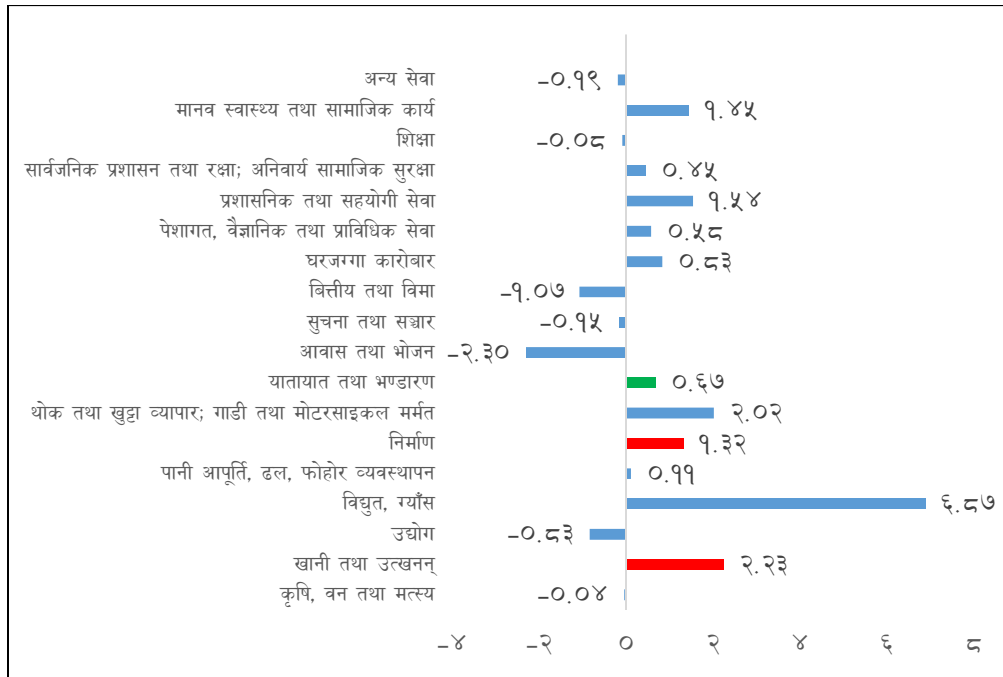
अन्य सेवा -०.१९
मानव स्वास्थ्य तथा सामाजिक कार्य १.४५
शिक्षा -०.०८
सार्वजनिक प्रशासन तथा रक्षा; अनिवार्य सामाजिक सुरक्षा ०.४५
प्रशासनिक तथा सहयोगी सेवा १.५४
पेशागत, वैज्ञानिक तथा प्राविधिक सेवा ०.५८
घरजग्गा कारोबार ०.८३
बित्तीय तथा विमा -१.०७
सुचना तथा सञ्चार -०.१५
आवास तथा भोजन -२.३०
यातायात तथा भण्डारण ०.६७
थोक तथा खुद्रा व्यापार; गाडी तथा मोटरसाइकल मर्मत २.०२
निर्माण १.३२
पानी आपूर्ति, ढल, फोहोर व्यवस्थापन ०.११
विद्युत, ग्याँस ६.८७
उद्योग -०.८३
खानी तथा उत्खनन् २.२३
कृषि, वन तथा मत्स्य -०.०४

-४ -२ ० २ ४ ६ ८